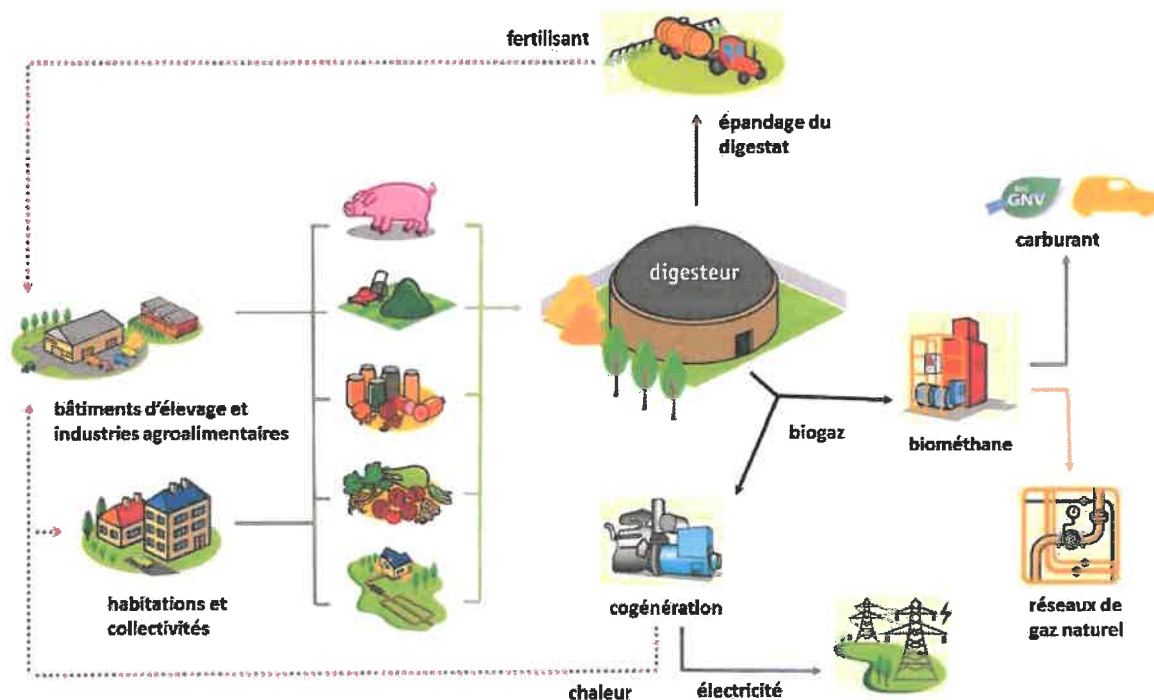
fertilisant

épandage du digestat

carburant

BIO GNV

digesteur

bâtiments d'élevage et industries agroalimentaires

biogaz

biométhane

habitations et collectivités

cogénération

réseaux de gaz naturel

chaleur

électricité